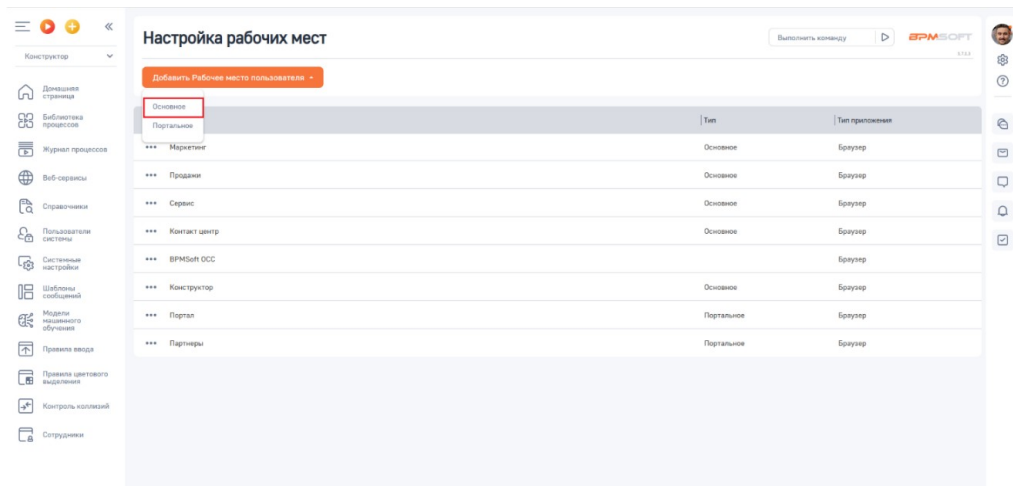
Конструктор

Домашняя страница
Библиотека процессов
Журнал процессов
Веб-сервисы
Справочники
Пользователи системы
Системные настройки
Шаблоны сообщений
Модели машинного обучения
Правила ввода
Правила цветового выделения
Контроль коллизий
Сотрудники

Настройка рабочих мест

Выполнить команду

BPMSOFT

Добавить Рабочее место пользователя

Основное
Портальное

| | Тип | Тип приложения |
|---|---|---|
| Маркетинг | Основное | Браузер |
| Продажи | Основное | Браузер |
| Сервис | Основное | Браузер |
| Контакт центр | Основное | Браузер |
| BPMSoft OCC | | Браузер |
| Конструктор | Основное | Браузер |
| Портал | Портальное | Браузер |
| Партнеры | Портальное | Браузер |